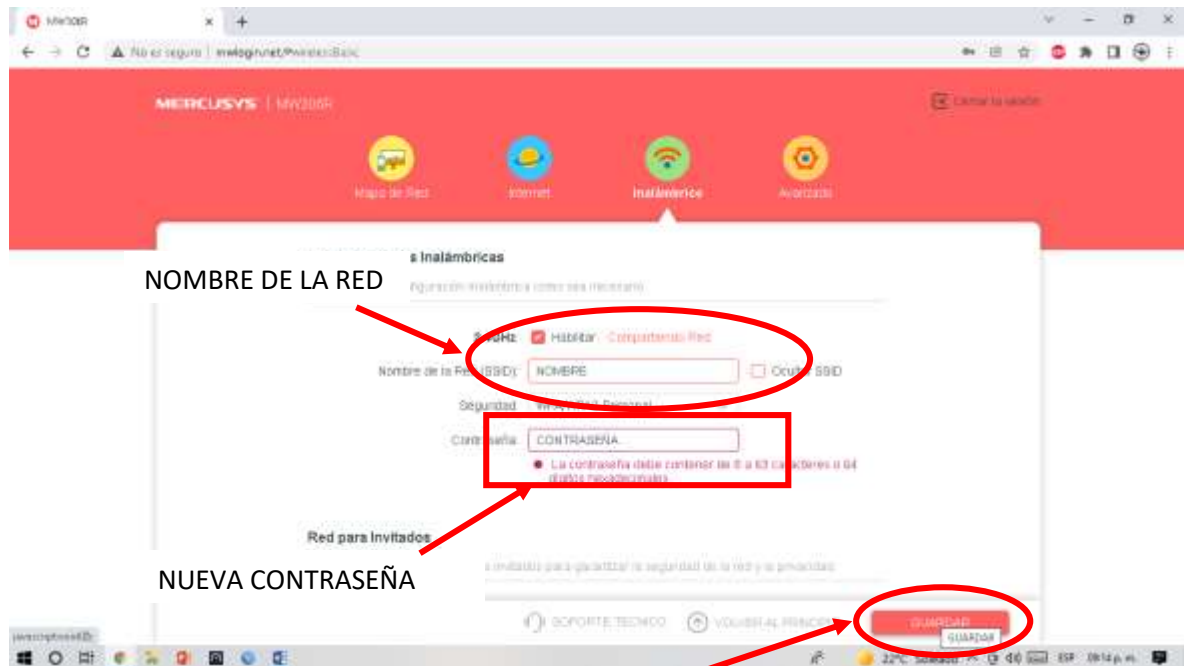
Mercusys ×

No es seguro | mwlogin.net/#WirelessBasic

MERCUSYS | MW306R

Cerrar la sesión

Mapa de Red

Internet

Inalámbrico

Avanzado

s Inalámbricas

NOMBRE DE LA RED

figuración inalámbrica como sea necesario

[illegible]GHz: Habilitar Compartiendo Red

Nombre de la Red (SSID): NOMBRE

Ocultar SSID

Seguridad: WPA/WPA2-Personal

Contraseña: CONTRASEÑA

La contraseña debe contener de 8 a 63 caracteres o 64 dígitos hexadecimales

Red para Invitados

NUEVA CONTRASEÑA

invitados para garantizar la seguridad de la red y la privacidad

SOPORTE TÉCNICO

VOLVER AL PRINCIPIO

GUARDAR

GUARDAR

javascript:void(0);

22°C Soleado

ESP

08:14 p. m.